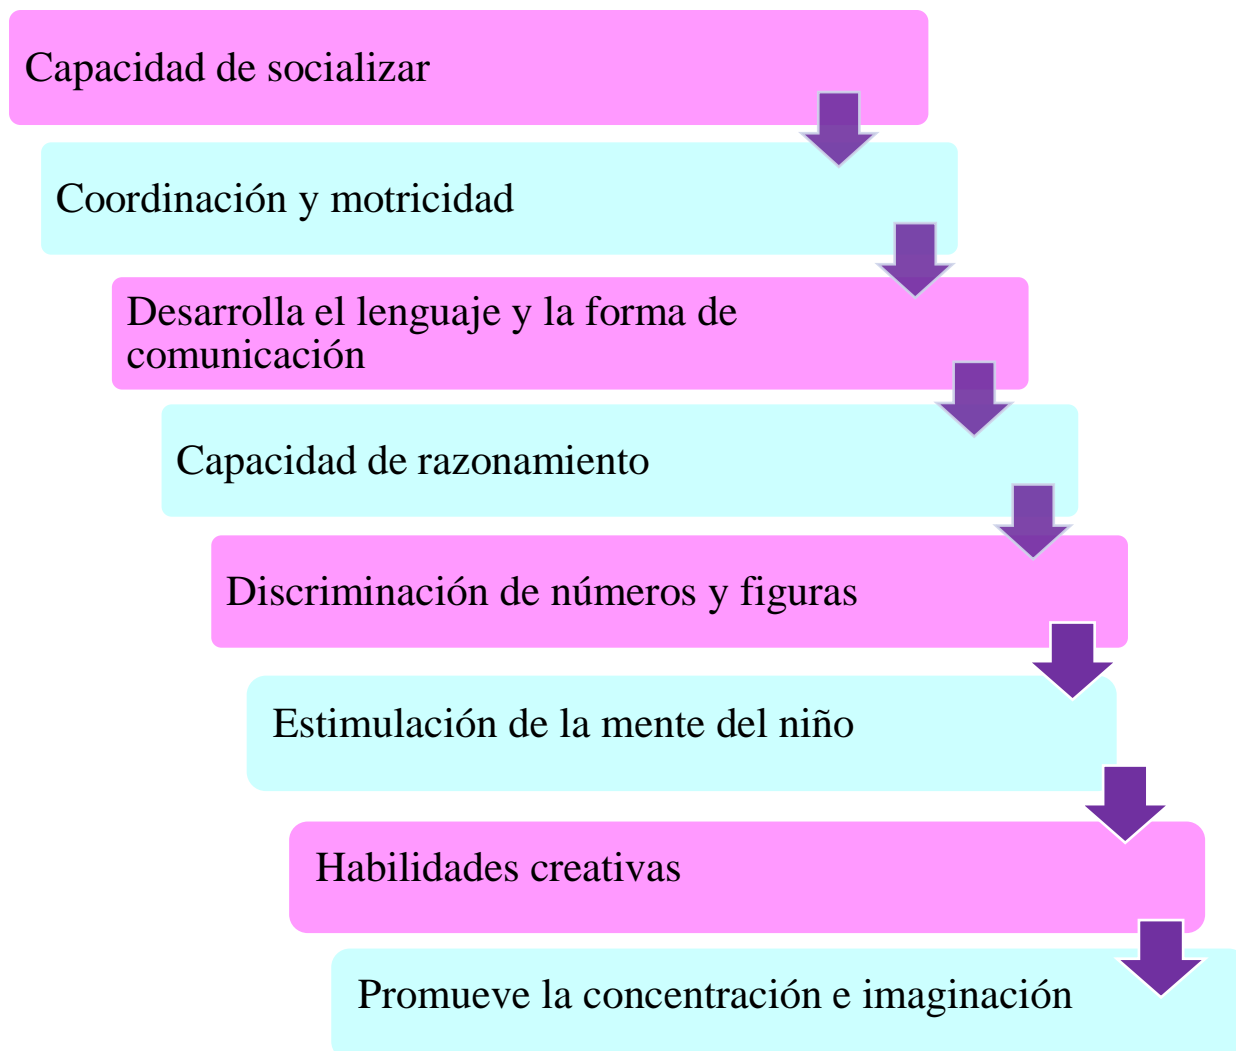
Capacidad de socializar

Coordinación y motricidad

Desarrolla el lenguaje y la forma de comunicación

Capacidad de razonamiento

Discriminación de números y figuras

Estimulación de la mente del niño

Habilidades creativas

Promueve la concentración e imaginación